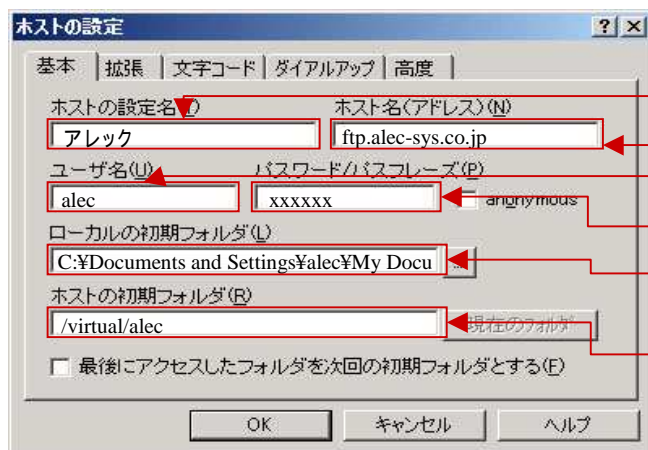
ホストの設定

?
×

基本
拡張
文字コード
ダイアルアップ
高度

ホストの設定名(T)
アレック

ホスト名(アドレス)(N)
ftp.alec-sys.co.jp

ユーザ名(U)
alec

パスワード/パスフレーズ(P)
xxxxxx

anonymous

ローカルの初期フォルダ(L)
C:¥Documents and Settings¥alec¥My Docu

...

ホストの初期フォルダ(R)
/virtual/alec

現在のフォルダ

最後にアクセスしたフォルダを次回の初期フォルダとする(E)

OK
キャンセル
ヘルプ